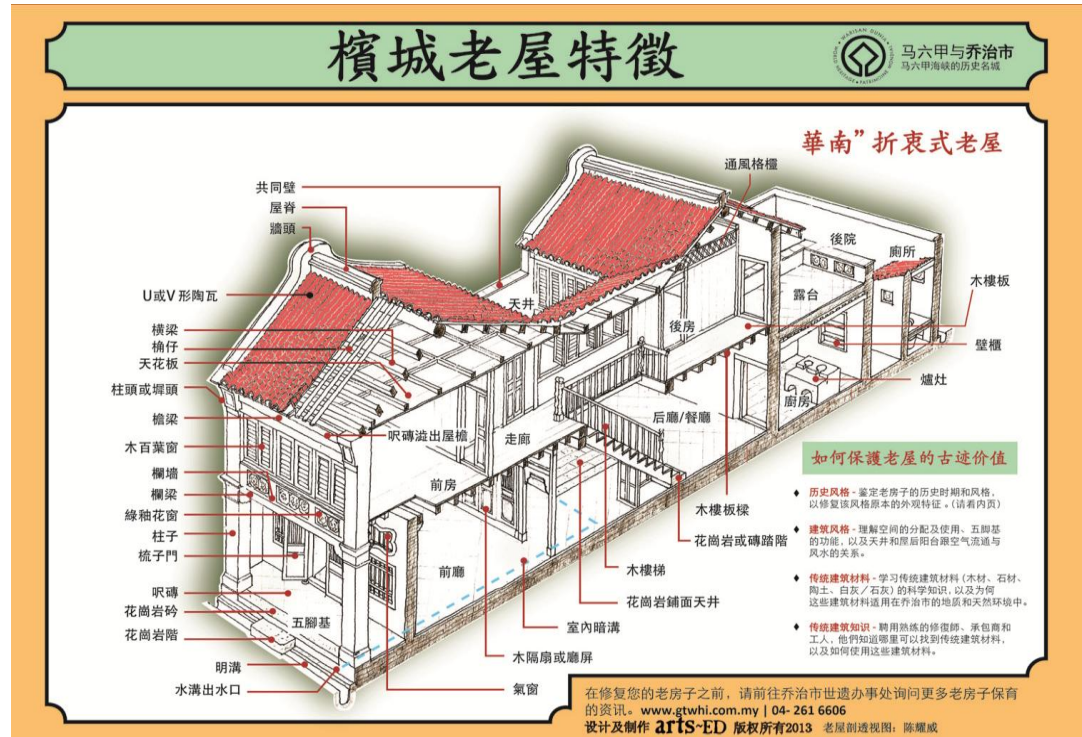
檳城老屋特徵

马六甲与乔治市
马六甲海峡的历史名城

華南"折衷式老屋

共同壁
屋脊
牆頭
U或V形陶瓦
橫梁
桷仔
天花板
柱頭或墀頭
檐梁
木百葉窗
欄墻
欄梁
綠釉花窗
柱子
梳子門
呎磚
花崗岩砱
花崗岩階
明溝
水溝出水口
五腳基
呎磚溢出屋檐
天井
通風格欞
後院
廁所
露台
木樓板
後房
壁櫃
爐灶
廚房
后廳/餐廳
走廊
前房
前廳
木樓板樑
花崗岩或磚踏階
木樓梯
花崗岩鋪面天井
室內暗溝
木隔扇或廳屏
氣窗

如何保護老屋的古迹价值

♦ 历史风格 - 鉴定老房子的历史时期和风格，以修复该风格原本的外观特征。(请看内页)

♦ 建筑风格 - 理解空间的分配及使用、五脚基的功能，以及天井和屋后阳台跟空气流通与风水的关系。

♦ 传统建筑材料 - 学习传统建筑材料（木材、石材、陶土、白灰／石灰）的科学知识，以及为何这些建筑材料适用在乔治市的地质和天然环境中。

♦ 传统建筑知识 - 聘用熟练的修復師、承包商和工人，他們知道哪里可以找到传统建筑材料，以及如何使用这些建筑材料。

在修复您的老房子之前，请前往乔治市世遗办事处询问更多老房子保育的资讯。www.gtwhi.com.my | 04- 261 6606
设计及制作 arts-ED 版权所有2013 老屋剖透视图：陈耀威